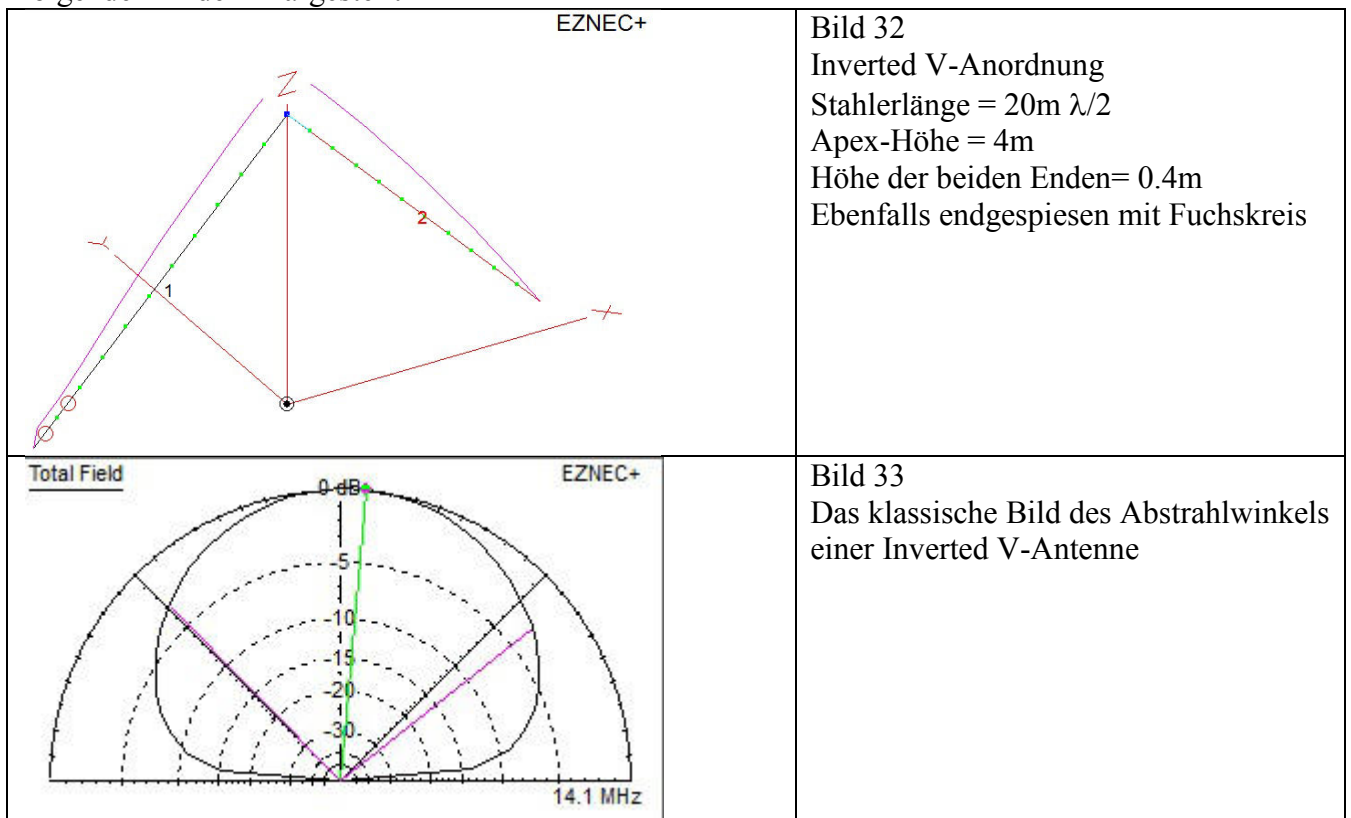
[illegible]

| EZNEC+ Z Y X 1 2 | Bild 32 Inverted V-Anordnung Stahlerlänge = 20m $\lambda/2$ Apex-Höhe = 4m Höhe der beiden Enden= 0.4m Ebenfalls endgespiesen mit Fuchskreis |
|---|---|
| Total Field EZNEC+ 0 dB 5 10 15 20 30 14.1 MHz | Bild 33 Das klassische Bild des Abstrahlwinkels einer Inverted V-Antenne |